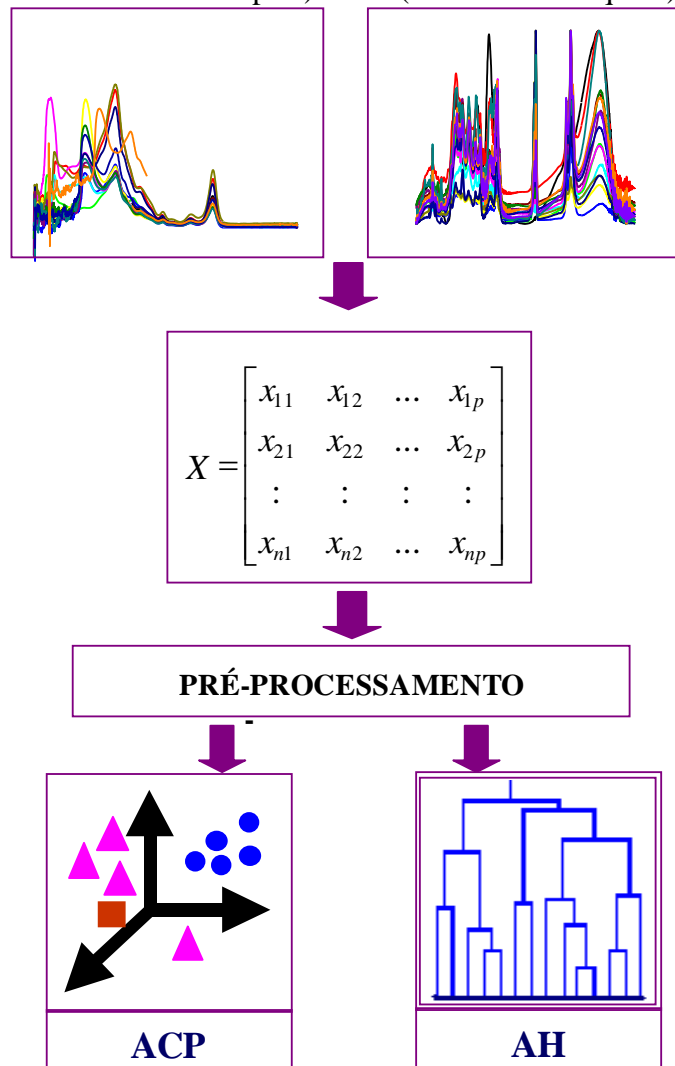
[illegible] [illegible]

$X = \begin{bmatrix} x_{11} & x_{12} & \dots & x_{1p} \\ x_{21} & x_{22} & \dots & x_{2p} \\ \vdots & \vdots & \vdots & \vdots \\ x_{n1} & x_{n2} & \dots & x_{np} \end{bmatrix}$

PRÉ-PROCESSAMENTO

ACP

AH